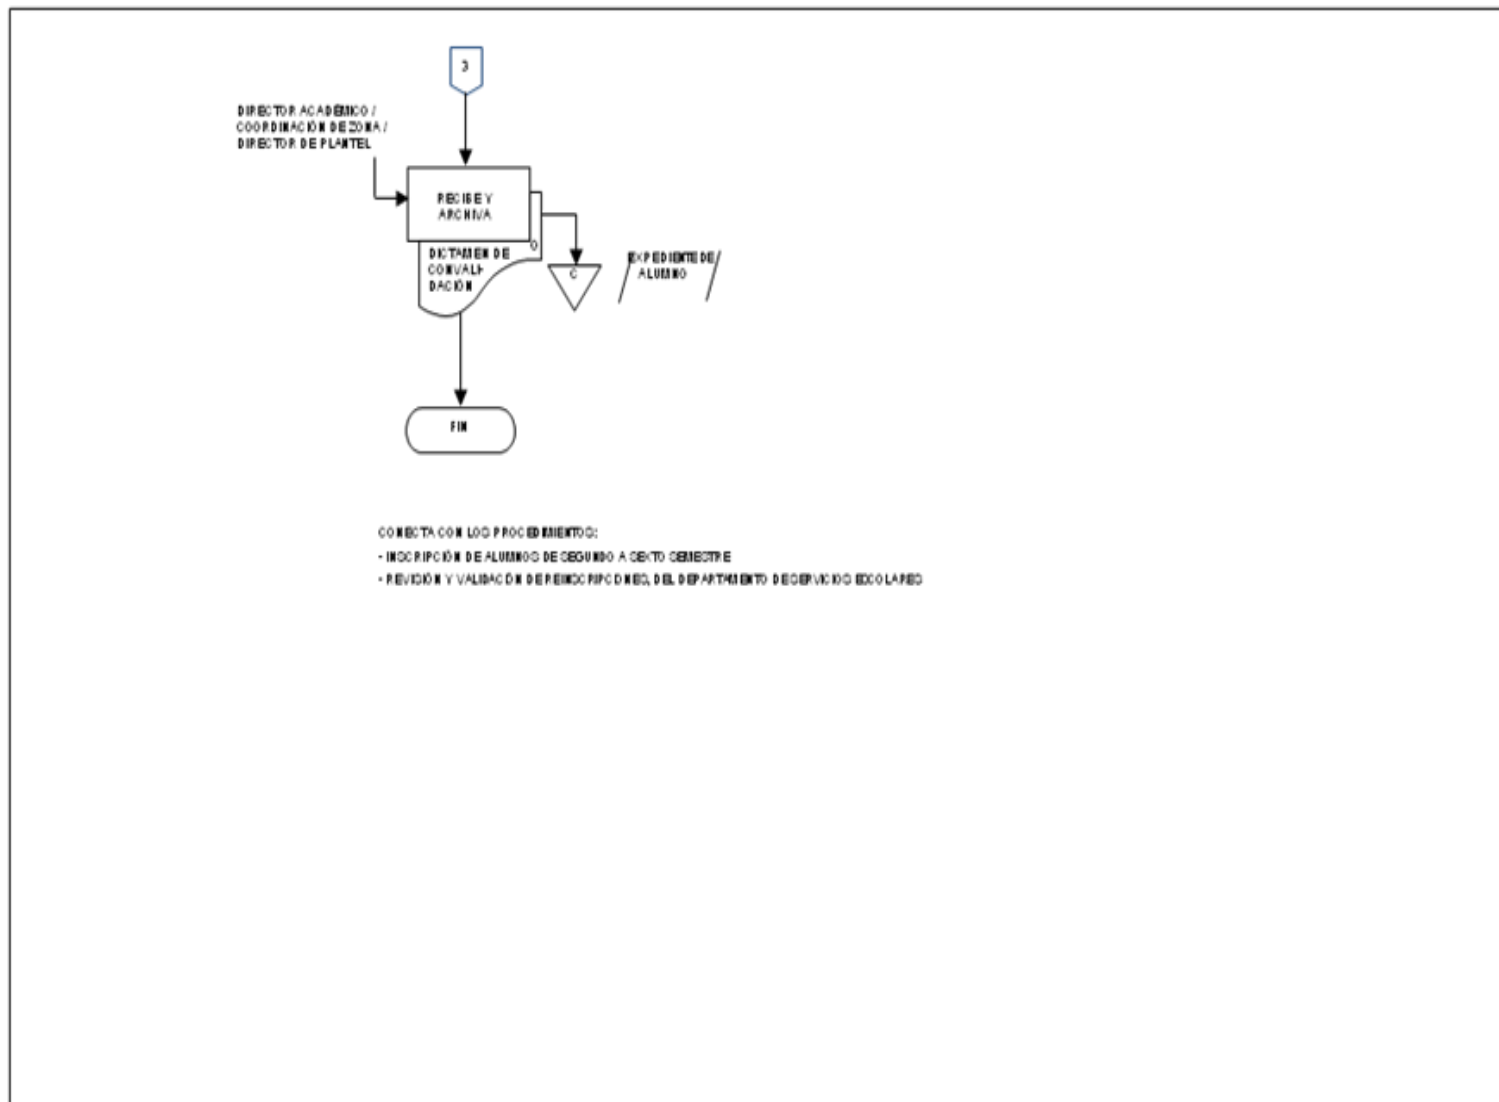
3

DIRECTOR ACADÉMICO / COORDINACIÓN DE ZONA / DIRECTOR DE PLANTEL

RECIBE Y ARCHIVA

DICTAMEN DE CONVALI DACIÓN

0

C

EXPEDIENTE DE ALUMNO

FIN

CONECTA CON LOS PROCEDIMIENTOS:

- INSCRIPCIÓN DE ALUMNOS DE SEGUNDO A SEXTO SEMESTRE

- REVISIÓN Y VALIDACIÓN DE REINSCRIPCIONES, DEL DEPARTAMENTO DE SERVICIOS ESCOLARES